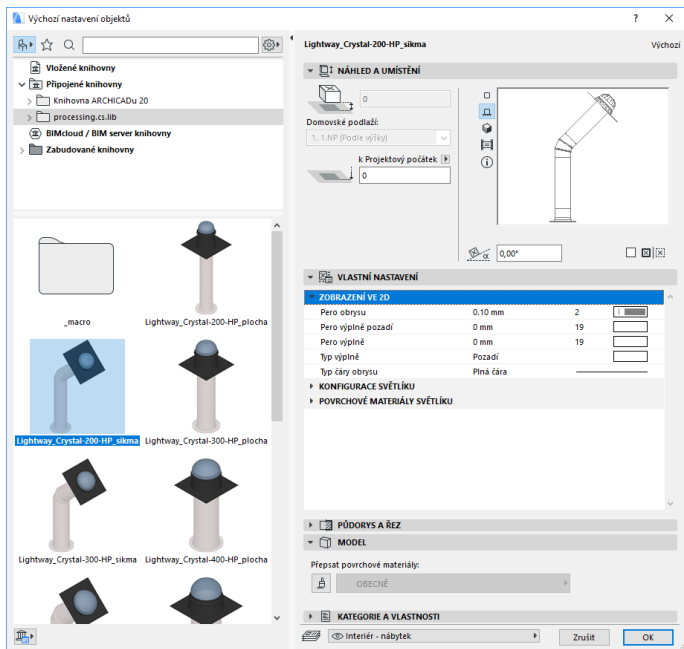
Výchozí nastavení objektů

? ×

Vložené knihovny
Připojené knihovny
Knihovna ARCHICADu 20
processing.cs.lib
BIMcloud / BIM server knihovny
Zabudované knihovny

_macro
Lightway_Crystal-200-HP_plocha
Lightway_Crystal-200-HP_sikma
Lightway_Crystal-300-HP_plocha
Lightway_Crystal-300-HP_sikma
Lightway_Crystal-400-HP_plocha

Lightway_Crystal-200-HP_sikma
Výchozí

NÁHLED A UMÍSTĚNÍ

0
Domovské podlaží:
1. 1.NP (Podle výšky)
k Projektový počátek
0

0,00°

VLASTNÍ NASTAVENÍ

ZOBRAZENÍ VE 2D

| Pero obrysu | 0.10 mm | 2 |
|---|---|---|
| Pero výplně pozadí | 0 mm | 19 |
| Pero výplně | 0 mm | 19 |
| Typ výplně | Pozadí | |
| Typ čáry obrysu | Plná čára | |

KONFIGURACE SVĚTLÍKU
POVRCHOVÉ MATERIÁLY SVĚTLÍKU

PŮDORYS A ŘEZ
MODEL

Přepsat povrchové materiály:
OBECNÉ

KATEGORIE A VLASTNOSTI

Interiér - nábytek
Zrušit
OK